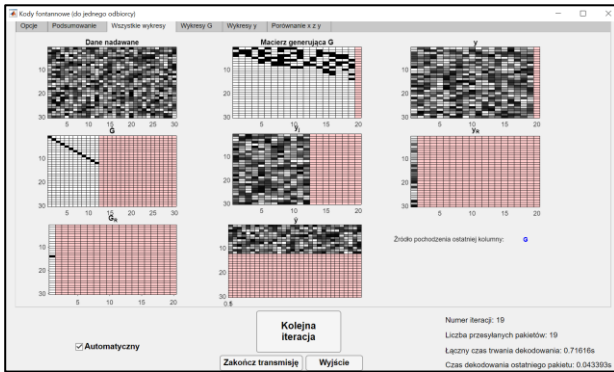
Kody fontannowe (do jednego odbiorcy)

Opcje | Podsumowanie | Wszystkie wykresy | Wykresy G | Wykresy y | Porównanie x z y

Dane nadawane

10
20
30
5 10 15 20 25 30

Macierz generująca G

10
20
30
5 10 15 20

y

10
20
30
5 10 15 20

G

10
20
30
5 10 15 20 25 30

$\bar{y}_j$

10
20
30
5 10 15 20

$y_R$

10
20
30
5 10 15 20

$G_R$

10
20
30
5 10 15 20

$\bar{y}$

0.5
0

Źródło pochodzenia ostatniej kolumny: G

Automatyczny

Kolejna iteracja

Zakończ transmisję

Wyjście

Numer iteracji: 19

Liczba przesyłanych pakietów: 19

Łączny czas trwania dekodowania: 0.71616s

Czas dekodowania ostatniego pakietu: 0.043393s